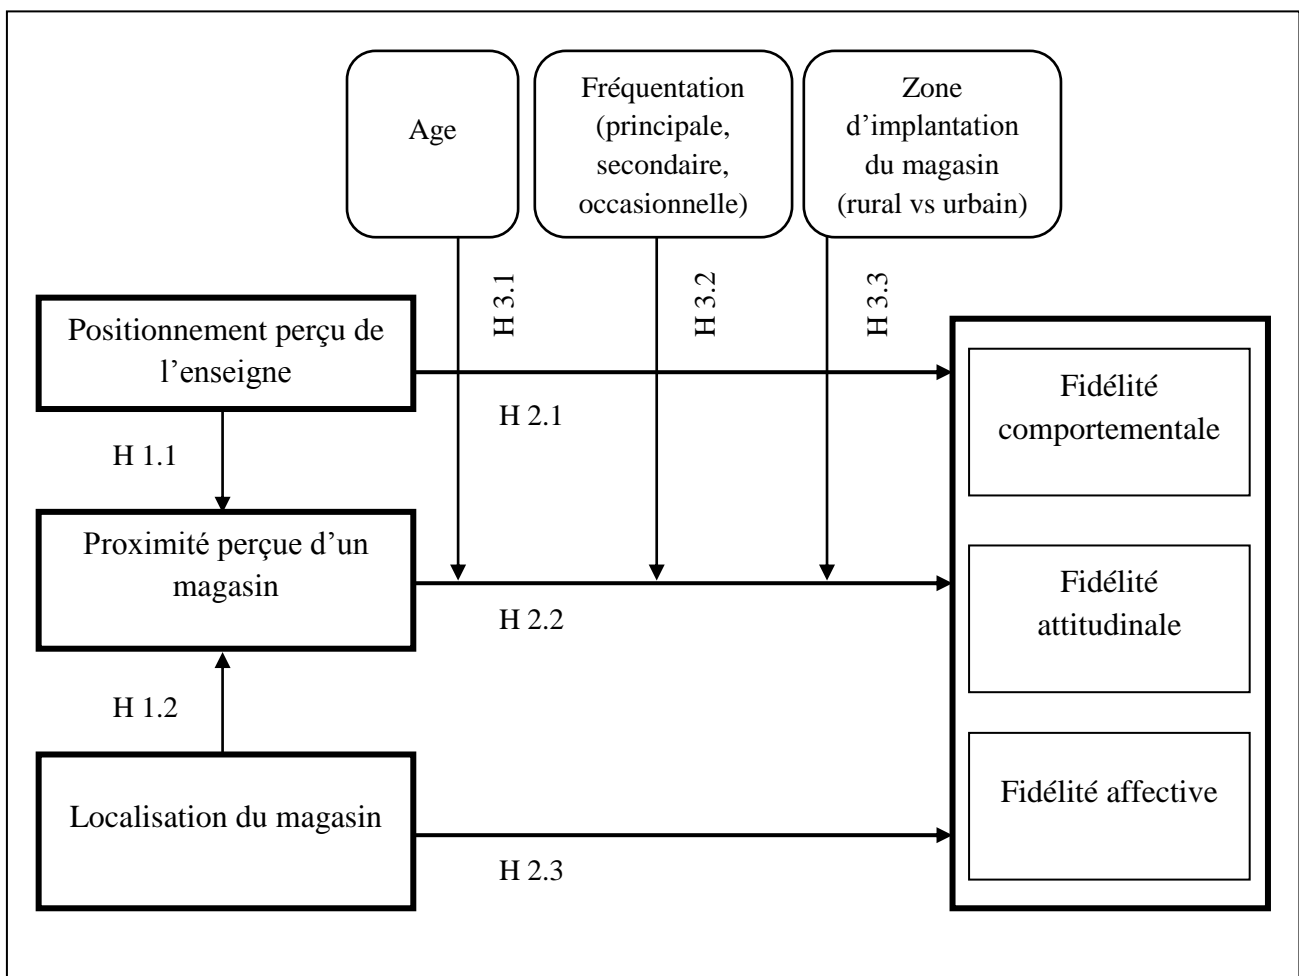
Age

Fréquentation (principale, secondaire, occasionnelle)

Zone d’implantation du magasin (rural vs urbain)

H 3.1

H 3.2

H 3.3

Positionnement perçu de l’enseigne

H 2.1

H 1.1

Proximité perçue d’un magasin

H 2.2

H 1.2

Localisation du magasin

H 2.3

Fidélité comportementale

Fidélité attitudinale

Fidélité affective